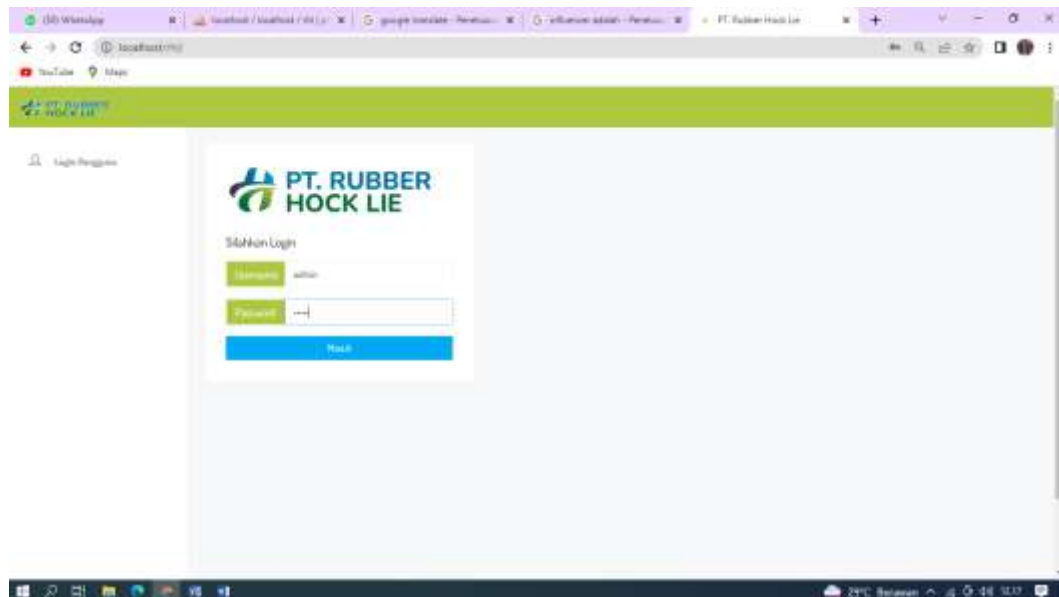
(50) WhatsApp | localhost / localhost / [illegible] | google translate - Penelusuran | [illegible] adalah - Penelusuran | PT. Rubber Hock Lie

localhost/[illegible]

YouTube Maps

PT. RUBBER HOCK LIE

Login Pengguna

PT. RUBBER HOCK LIE

Silahkan Login

Username admin

Password ····

Masuk

29°C Berawan